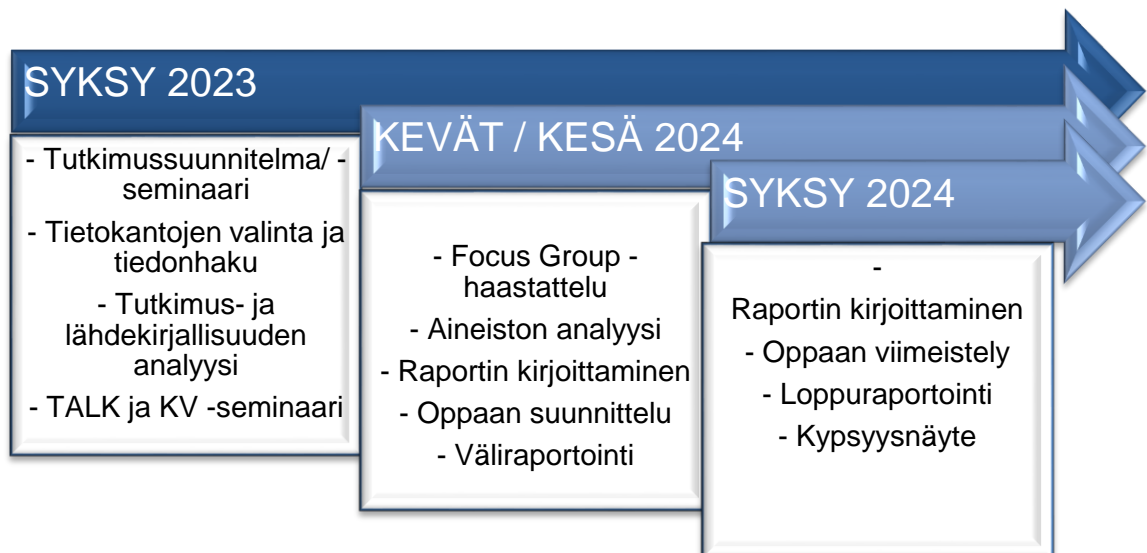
SYKSY 2023

- Tutkimussuunnitelma/ -seminaari

- Tietokantojen valinta ja tiedonhaku

- Tutkimus- ja lähdekirjallisuuden analyysi

- TALK ja KV -seminaari

KEVÄT / KESÄ 2024

- Focus Group -haastattelu

- Aineiston analyysi

- Raportin kirjoittaminen

- Oppaan suunnittelu

- Väliraportointi

SYKSY 2024

-
Raportin kirjoittaminen

- Oppaan viimeistely

- Loppuraportointi

- Kypsyysnäyte